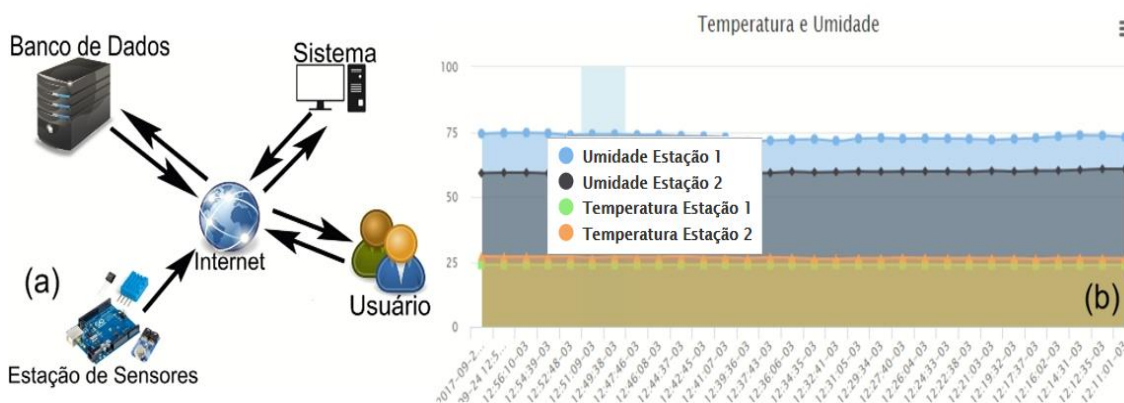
Banco de Dados

Sistema

Internet

Usuário

(a)

Estação de Sensores

Temperatura e Umidade

100

75

50

25

0

Umidade Estação 1
Umidade Estação 2
Temperatura Estação 1
Temperatura Estação 2

(b)

2017-09-2... 09-24 12:5... 12:56:10-03 12:54:39-03 12:52:48-03 12:51:09-03 12:49:38-03 12:47:46-03 12:46:08-03 12:44:37-03 12:42:45-03 12:41:07-03 12:39:36-03 12:37:43-03 12:36:06-03 12:34:35-03 12:32:41-03 12:31:05-03 12:29:34-03 12:27:40-03 12:26:04-03 12:24:33-03 12:22:38-03 12:21:03-03 12:19:32-03 12:17:37-03 12:16:02-03 12:14:31-03 12:12:35-03 12:11:01-03